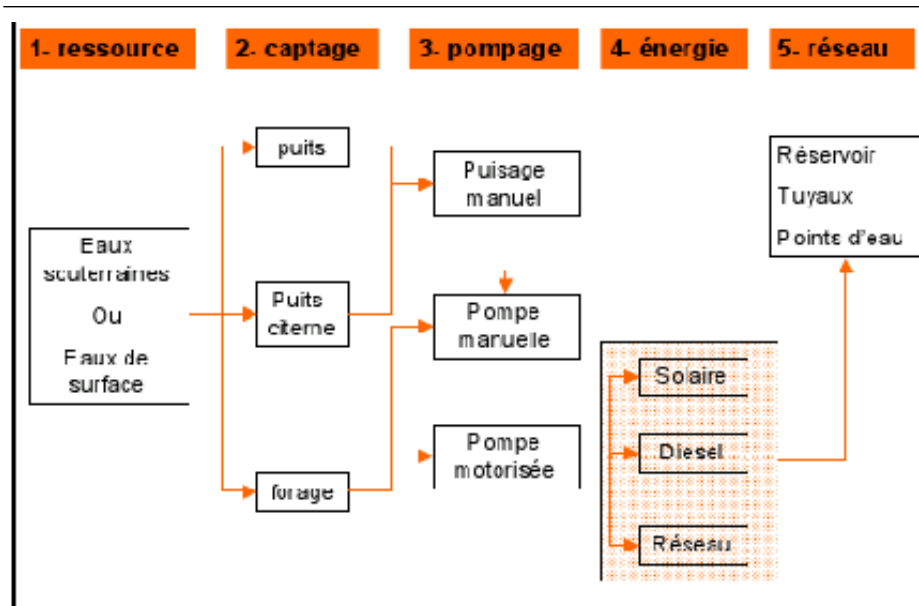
1- ressource
2- captage
3- pompage
4- énergie
5- réseau

Eaux souterraines
Ou
Eaux de surface

puits
Puits citerne
forage

Puisage manuel
Pompe manuelle
Pompe motorisée

Solaire
Diesel
Réseau

Réservoir
Tuyaux
Points d'eau